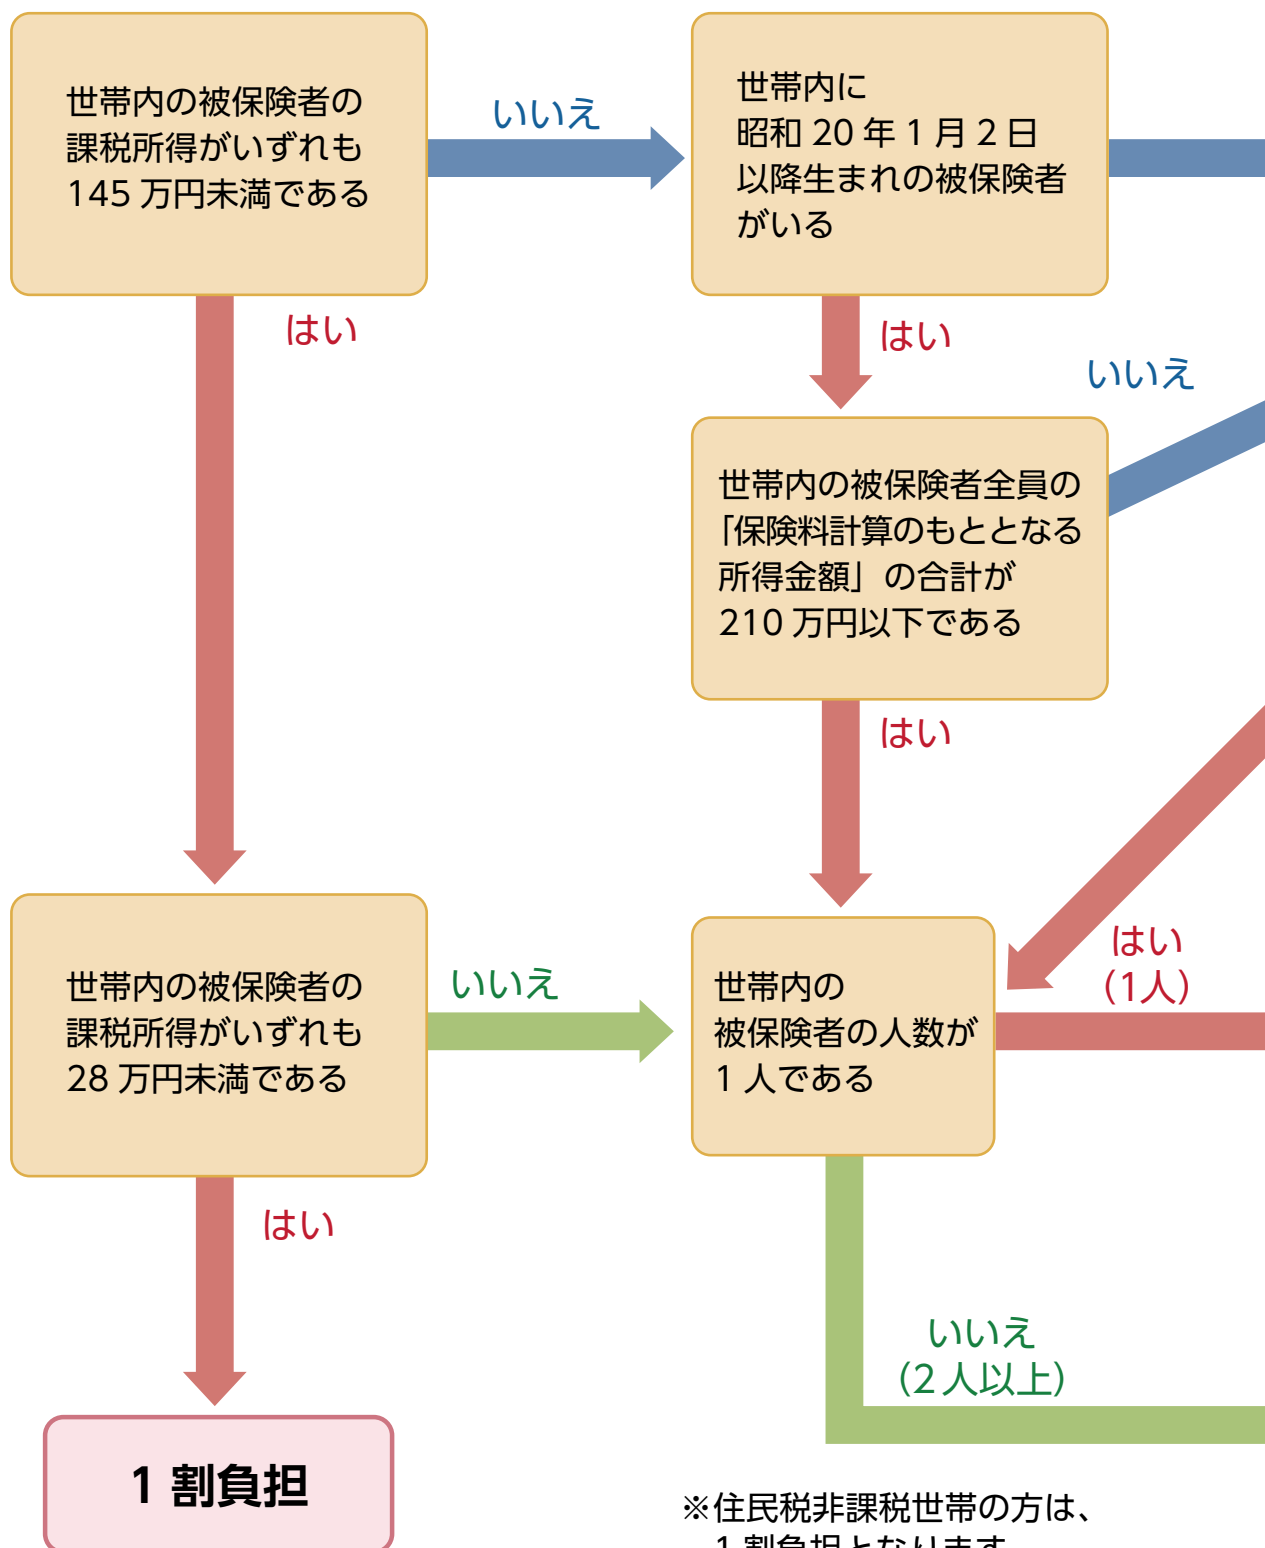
世帯内の被保険者の課税所得がいずれも145 万円未満である

いいえ

世帯内に
昭和 20 年 1 月 2 日
以降生まれの被保険者
がいる

はい

はい

いいえ

世帯内の被保険者全員の「保険料計算のもととなる所得金額」の合計が210 万円以下である

はい

世帯内の被保険者の課税所得がいずれも28 万円未満である

いいえ

世帯内の
被保険者の人数が
1 人である

はい
(1人)

はい

いいえ
(2 人以上)

1 割負担

※住民税非課税世帯の方は、
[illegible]